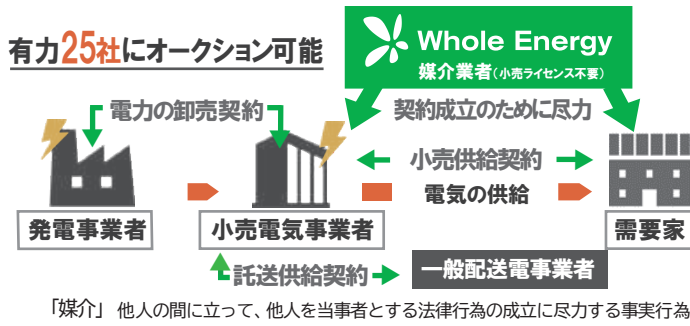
有力25社にオークション可能

Whole Energy
媒介業者(小売ライセンス不要)

電力の卸売契約

契約成立のために尽力

小売供給契約

電気の供給

発電事業者

小売電気事業者

需要家

託送供給契約

一般配送電事業者

「媒介」 他人の間に立って、他人を当事者とする法律行為の成立に尽力する事実行為